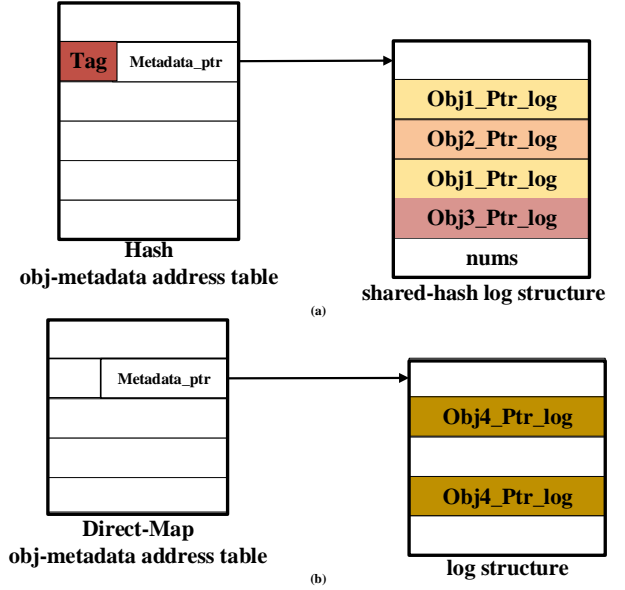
Tag

Metadata_ptr

Hash
obj-metadata address table

Obj1_Ptr_log

Obj2_Ptr_log

Obj1_Ptr_log

Obj3_Ptr_log

nums

shared-hash log structure

(a)

Metadata_ptr

Direct-Map
obj-metadata address table

Obj4_Ptr_log

Obj4_Ptr_log

log structure

(b)